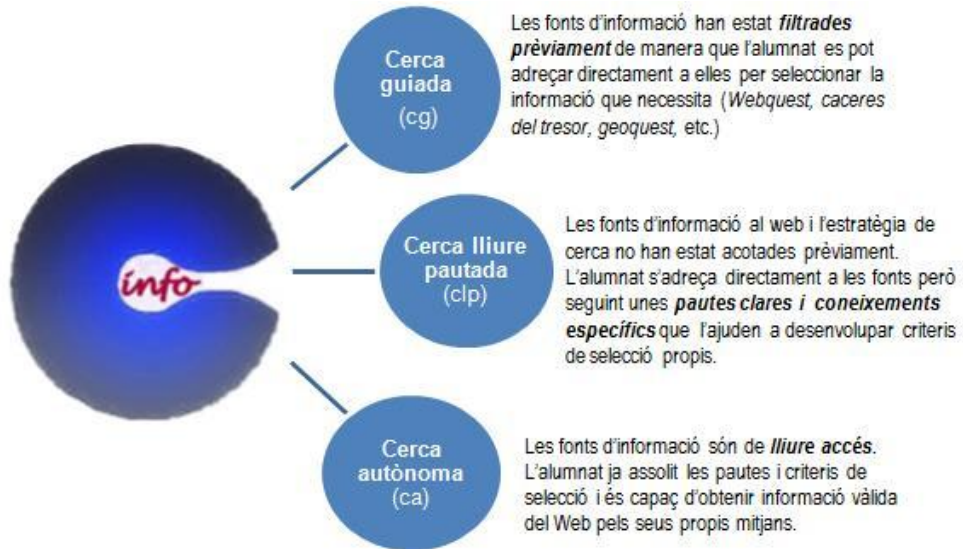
info

Cerca guiada (cg)

Les fonts d'informació han estat ***filtrades prèviament*** de manera que l'alumnat es pot adreçar directament a elles per seleccionar la informació que necessita (*Webquest, caceres del tresor, geoquest,* etc.)

Cerca lliure pautada (clp)

Les fonts d'informació al web i l'estratègia de cerca no han estat acotades prèviament. L'alumnat s'adreça directament a les fonts però seguint unes ***pautes clares i coneixements específics*** que l'ajuden a desenvolupar criteris de selecció propis.

Cerca autònoma (ca)

Les fonts d'informació són de ***lliure accés***. L'alumnat ja assolit les pautes i criteris de selecció i és capaç d'obtenir informació vàlida del Web pels seus propis mitjans.